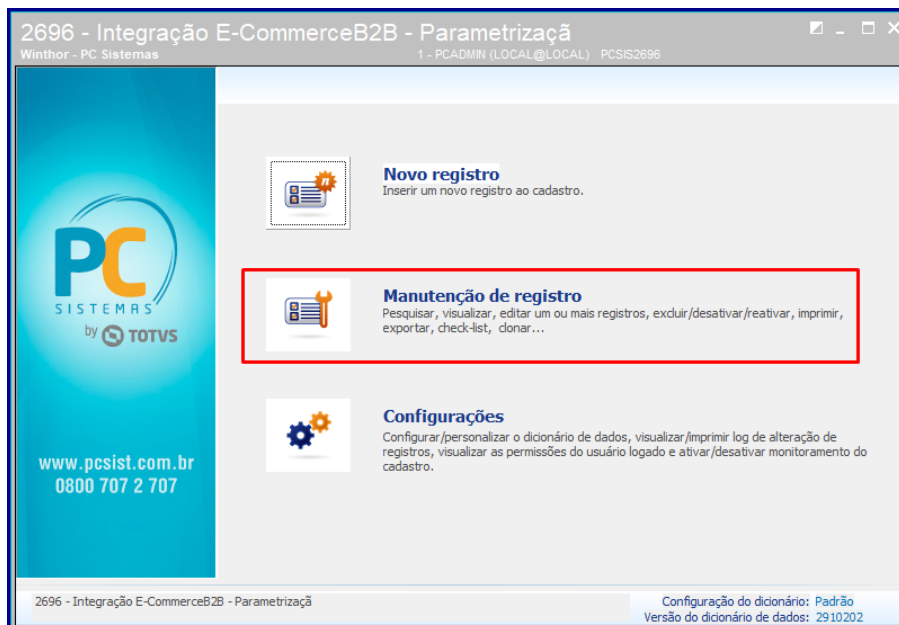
2696 - Integração E-CommerceB2B - Parametrizaçã
Winthor - PC Sistemas
1 - PCADMIN (LOCAL@LOCAL) PCSIS2696

PC
SISTEMAS
by TOTVS

www.pcsist.com.br
0800 707 2 707

Novo registro
Inserir um novo registro ao cadastro.

Manutenção de registro
Pesquisar, visualizar, editar um ou mais registros, excluir/desativar/reativar, imprimir, exportar, check-list, clonar...

Configurações
Configurar/personalizar o dicionário de dados, visualizar/imprimir log de alteração de registros, visualizar as permissões do usuário logado e ativar/desativar monitoramento do cadastro.

2696 - Integração E-CommerceB2B - Parametrizaçã
Configuração do dicionário: Padrão
Versão do dicionário de dados: 2910202